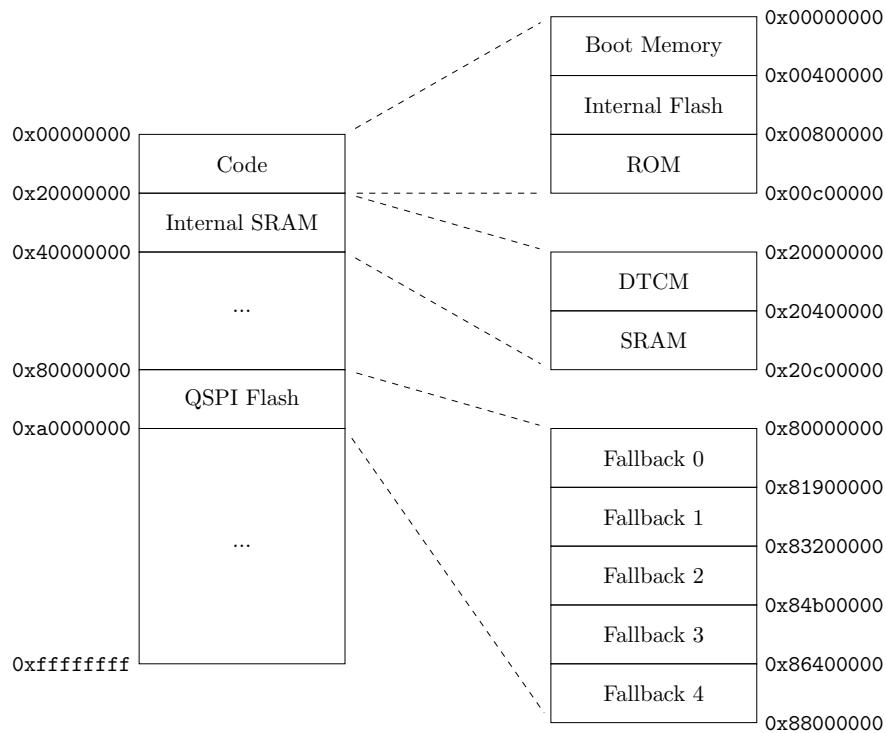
0x00000000
Code
0x20000000
Internal SRAM
0x40000000
...
0x80000000
QSPI Flash
0xa0000000
...
0xffffffff

0x00000000
Boot Memory
0x00400000
Internal Flash
0x00800000
ROM
0x00c00000

0x20000000
DTCM
0x20400000
SRAM
0x20c00000

0x80000000
Fallback 0
0x81900000
Fallback 1
0x83200000
Fallback 2
0x84b00000
Fallback 3
0x86400000
Fallback 4
0x88000000